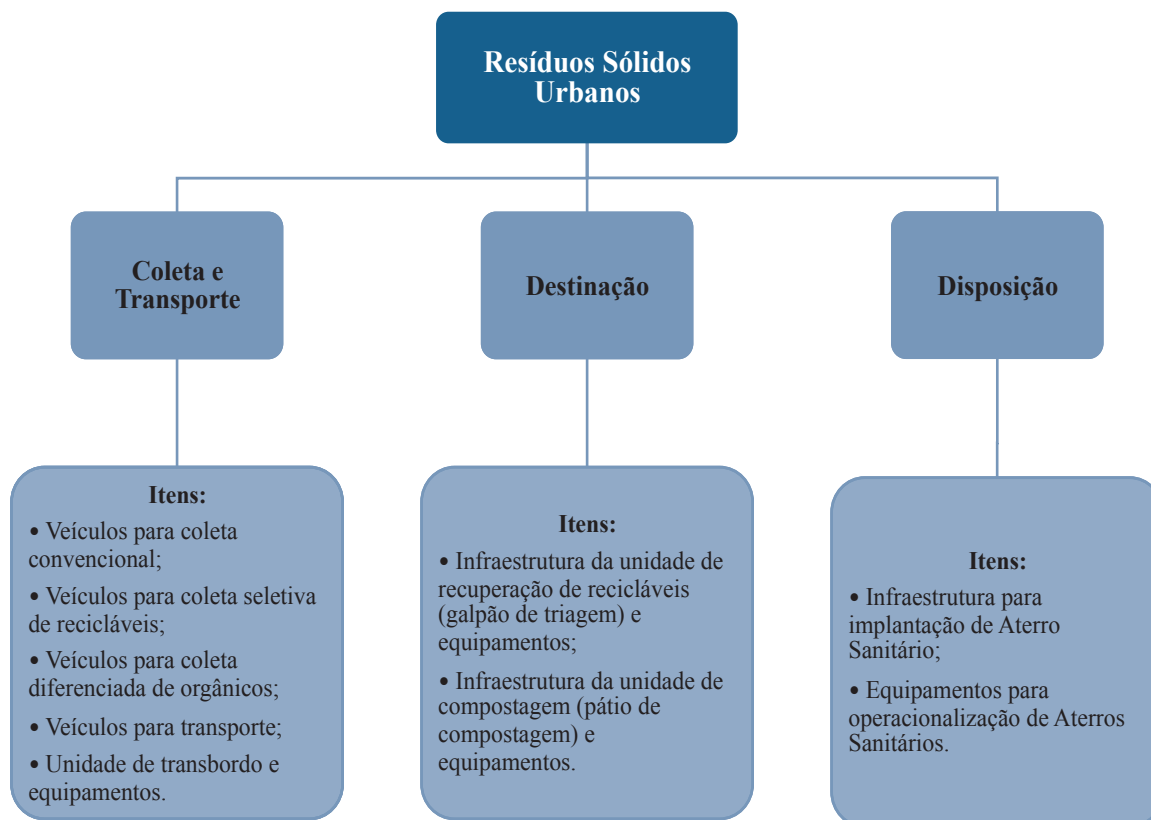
Resíduos Sólidos Urbanos

Coleta e Transporte

Destinação

Disposição

Itens:
• Veículos para coleta convencional;
• Veículos para coleta seletiva de recicláveis;
• Veículos para coleta diferenciada de orgânicos;
• Veículos para transporte;
• Unidade de transbordo e equipamentos.

Itens:
• Infraestrutura da unidade de recuperação de recicláveis (galpão de triagem) e equipamentos;
• Infraestrutura da unidade de compostagem (pátio de compostagem) e equipamentos.

Itens:
• Infraestrutura para implantação de Aterro Sanitário;
• Equipamentos para operacionalização de Aterros Sanitários.